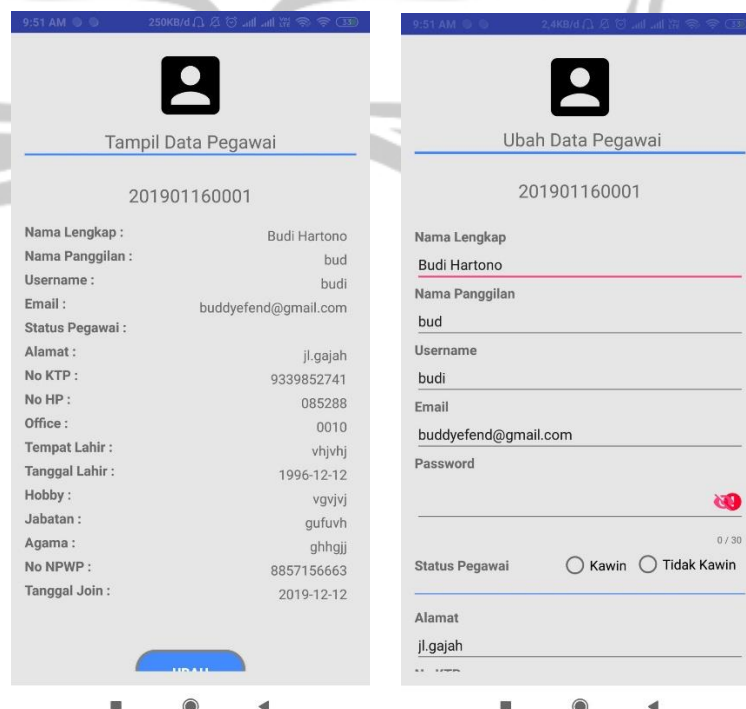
9:51 AM 250KB/d 33

Tampil Data Pegawai

201901160001

Nama Lengkap : Budi Hartono
Nama Panggilan : bud
Username : budi
Email : buddyefend@gmail.com
Status Pegawai :
Alamat : jl.gajah
No KTP : 9339852741
No HP : 085288
Office : 0010
Tempat Lahir : vhjvhj
Tanggal Lahir : 1996-12-12
Hobby : vgvjvj
Jabatan : gufuvh
Agama : ghhgjj
No NPWP : 8857156663
Tanggal Join : 2019-12-12

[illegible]

9:51 AM 2,4KB/d 33

Ubah Data Pegawai

201901160001

Nama Lengkap
Budi Hartono
Nama Panggilan
bud
Username
budi
Email
buddyefend@gmail.com
Password

0 / 30
Status Pegawai Kawin Tidak Kawin

Alamat
jl.gajah
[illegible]